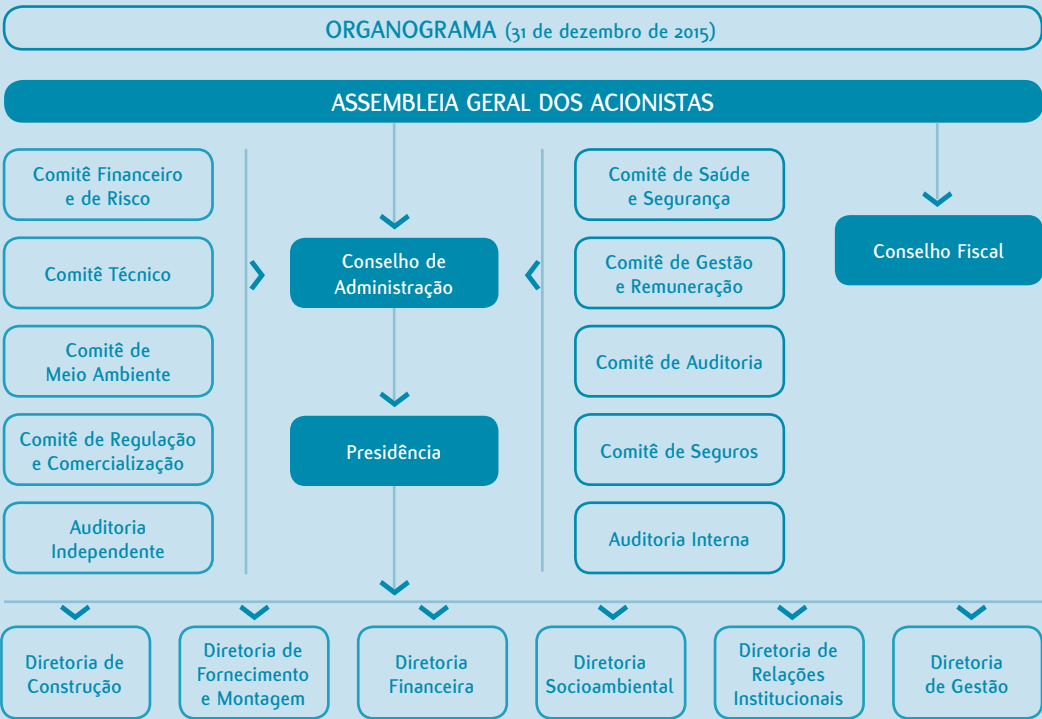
ORGANOGRAMA (31 de dezembro de 2015)

ASSEMBLEIA GERAL DOS ACIONISTAS

Comitê Financeiro e de Risco

Comitê Técnico

Comitê de Meio Ambiente

Comitê de Regulação e Comercialização

Auditoria Independente

Conselho de Administração

Presidência

Comitê de Saúde e Segurança

Comitê de Gestão e Remuneração

Comitê de Auditoria

Comitê de Seguros

Auditoria Interna

Conselho Fiscal

Diretoria de Construção

Diretoria de Fornecimento e Montagem

Diretoria Financeira

Diretoria Socioambiental

Diretoria de Relações Institucionais

Diretoria de Gestão